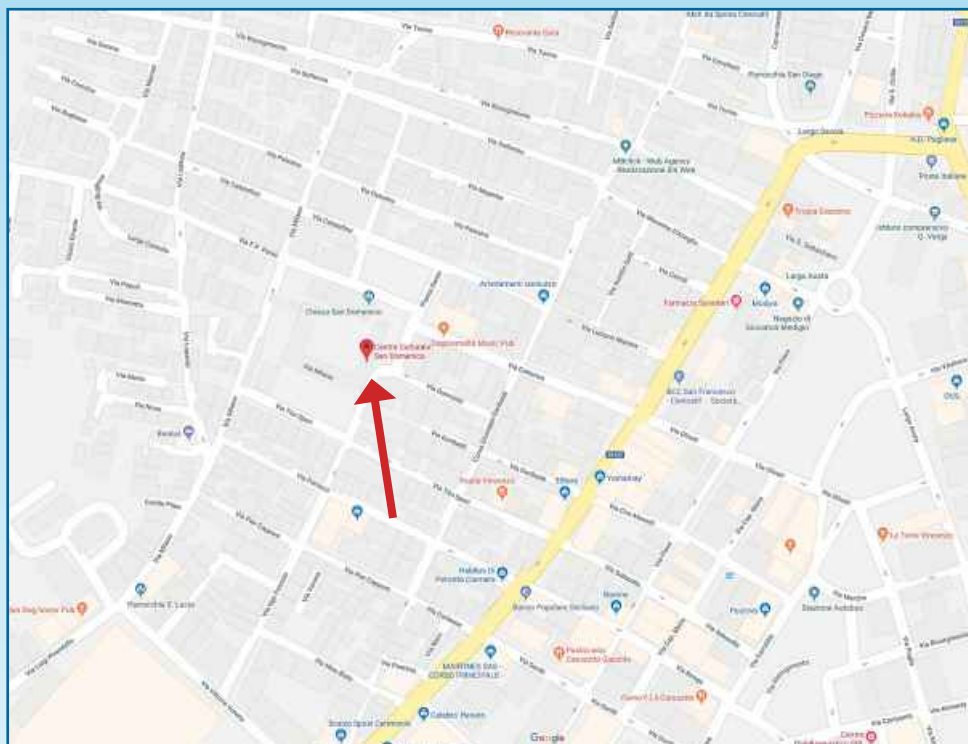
Ristorante Bella

Parrocchia San Diego

Pizzeria Bellaria

IKEI Pugliese

Largo Sossio

Porte Italiane

MBclick - Web Agency - Realizzazione Siti Web

Trappa Gemma

Istituto comprensivo G. Verga

Largo Aosta

Farmacia Spadaro

Modus

Negozio di Souvenir Medugo

Arredamenti Iemboloo

Chiesa San Domenico

Dappermutto Music Pub

Centro Culturale San Domenico

BCC San Francesco Cantoroli - Società

DHL

Bedroll

Yomeshop

Pizzeria Vincenzo

Effebi

La Terra Vincenzo

Habitus Di Pierretta Giamera

Banca Popolare Siciliana

Bonino

Parrocchia S. Lucia

Stazione Autobus

Pasticceria Zuccarello Gabriele

MARTINES BAR - CORSO TIMOLEONTE

Gelateria La Canzonetta

Catalani Renato

Scacco Sport Carrettone

Google

SS114